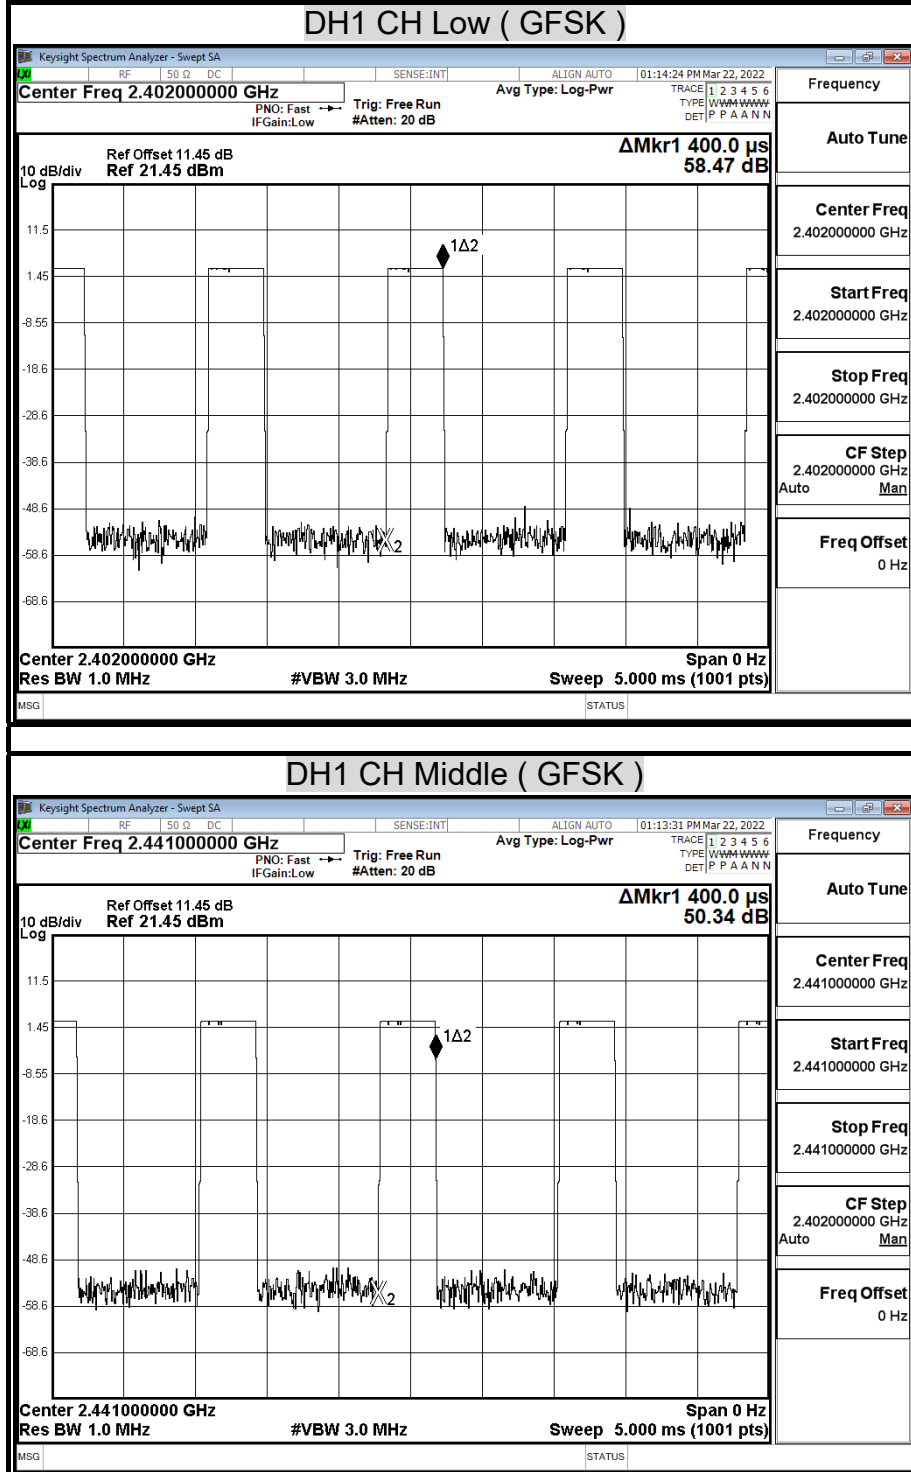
DH1 CH Low ( GFSK )

Keysight Spectrum Analyzer - Swept SA

RF 50 Ω DC SENSE:INT ALIGN AUTO 01:14:24 PM Mar 22, 2022

Center Freq 2.402000000 GHz

PNO: Fast IFGain:Low Trig: Free Run #Atten: 20 dB Avg Type: Log-Pwr

TRACE 1 2 3 4 5 6 TYPE WWWWWW DET P P A A N N

Frequency

Ref Offset 11.45 dB
10 dB/div Ref 21.45 dBm
Log

ΔMkr1 400.0 μs
58.47 dB

11.5
1.45
-8.55
-18.6
-28.6
-38.6
-48.6
-58.6
-68.6

1Δ2
X2

Center 2.402000000 GHz
Res BW 1.0 MHz #VBW 3.0 MHz
Span 0 Hz
Sweep 5.000 ms (1001 pts)

MSG STATUS

Auto Tune

Center Freq
2.402000000 GHz

Start Freq
2.402000000 GHz

Stop Freq
2.402000000 GHz

CF Step
2.402000000 GHz
Auto Man

Freq Offset
0 Hz

DH1 CH Middle ( GFSK )

Keysight Spectrum Analyzer - Swept SA

RF 50 Ω DC SENSE:INT ALIGN AUTO 01:13:31 PM Mar 22, 2022

Center Freq 2.441000000 GHz

PNO: Fast IFGain:Low Trig: Free Run #Atten: 20 dB Avg Type: Log-Pwr

TRACE 1 2 3 4 5 6 TYPE WWWWWW DET P P A A N N

Frequency

Ref Offset 11.45 dB
10 dB/div Ref 21.45 dBm
Log

ΔMkr1 400.0 μs
50.34 dB

11.5
1.45
-8.55
-18.6
-28.6
-38.6
-48.6
-58.6
-68.6

1Δ2
X2

Center 2.441000000 GHz
Res BW 1.0 MHz #VBW 3.0 MHz
Span 0 Hz
Sweep 5.000 ms (1001 pts)

MSG STATUS

Auto Tune

Center Freq
2.441000000 GHz

Start Freq
2.441000000 GHz

Stop Freq
2.441000000 GHz

CF Step
2.402000000 GHz
Auto Man

Freq Offset
0 Hz